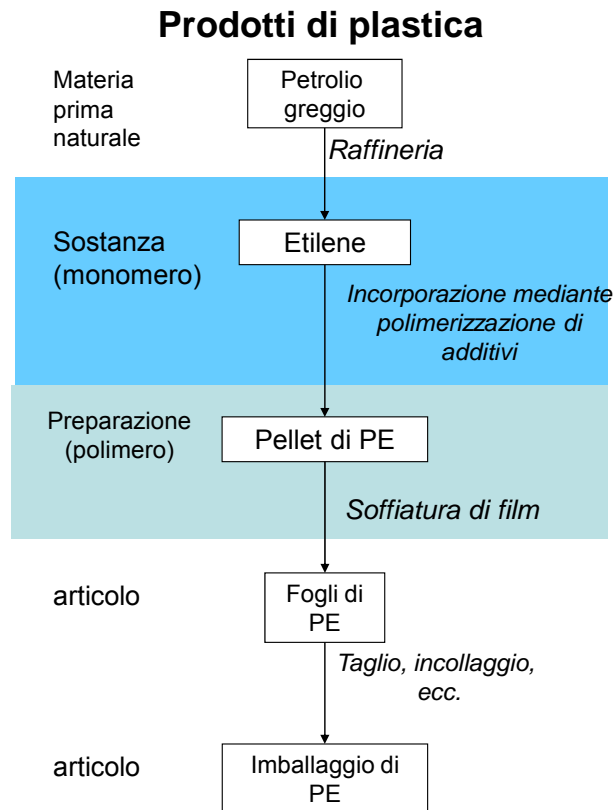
Prodotti di plastica

Materia prima naturale

Petrolio greggio

Raffineria

Sostanza (monomero)

Etilene

Incorporazione mediante polimerizzazione di additivi

Preparazione (polimero)

Pellet di PE

Soffiatura di film

articolo

Fogli di PE

Taglio, incollaggio, ecc.

articolo

Imballaggio di PE